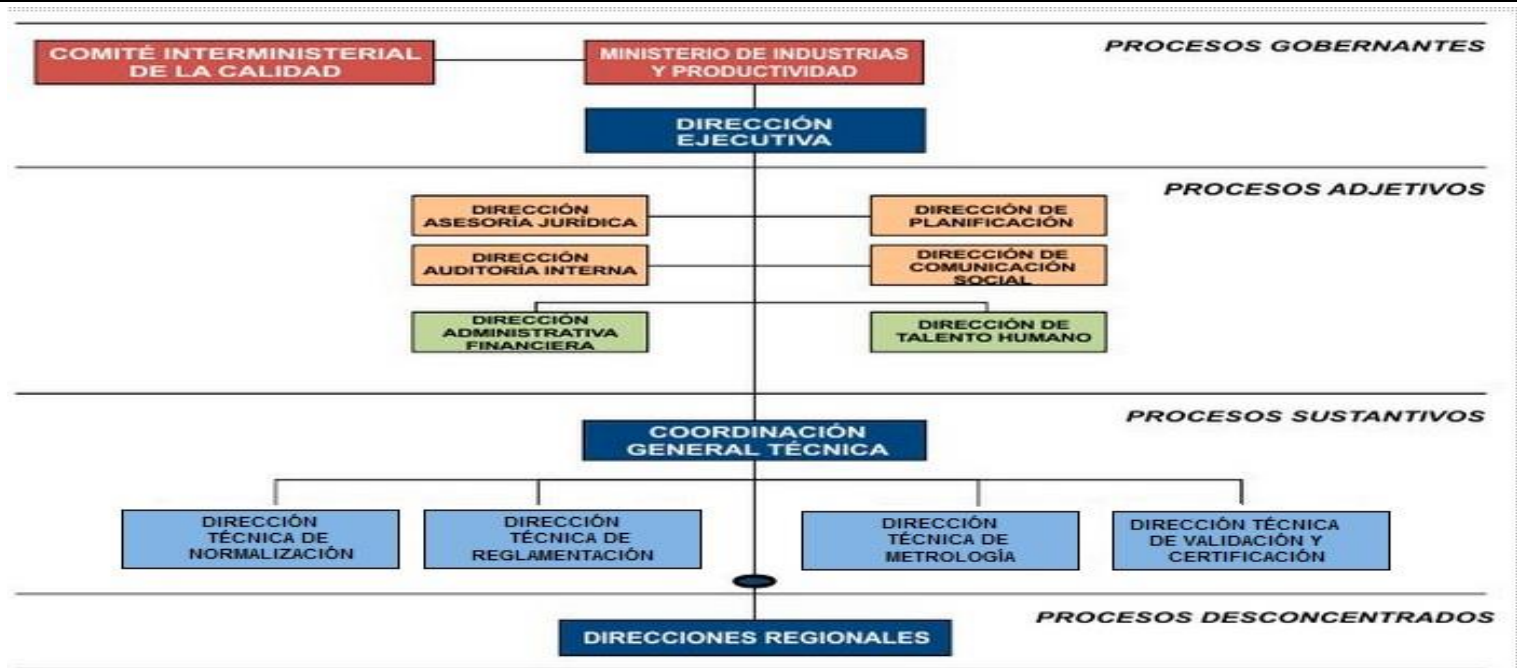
COMITÉ INTERMINISTERIAL DE LA CALIDAD

MINISTERIO DE INDUSTRIAS Y PRODUCTIVIDAD

PROCESOS GOBERNANTES

DIRECCIÓN EJECUTIVA

PROCESOS ADJETIVOS

DIRECCIÓN ASESORÍA JURÍDICA

DIRECCIÓN DE PLANIFICACIÓN

DIRECCIÓN AUDITORÍA INTERNA

DIRECCIÓN DE COMUNICACIÓN SOCIAL

DIRECCIÓN ADMINISTRATIVA FINANCIERA

DIRECCIÓN DE TALENTO HUMANO

PROCESOS SUSTANTIVOS

COORDINACIÓN GENERAL TÉCNICA

DIRECCIÓN TÉCNICA DE NORMALIZACIÓN

DIRECCIÓN TÉCNICA DE REGLAMENTACIÓN

DIRECCIÓN TÉCNICA DE METROLOGÍA

DIRECCIÓN TÉCNICA DE VALIDACIÓN Y CERTIFICACIÓN

PROCESOS DESCONCENTRADOS

DIRECCIONES REGIONALES